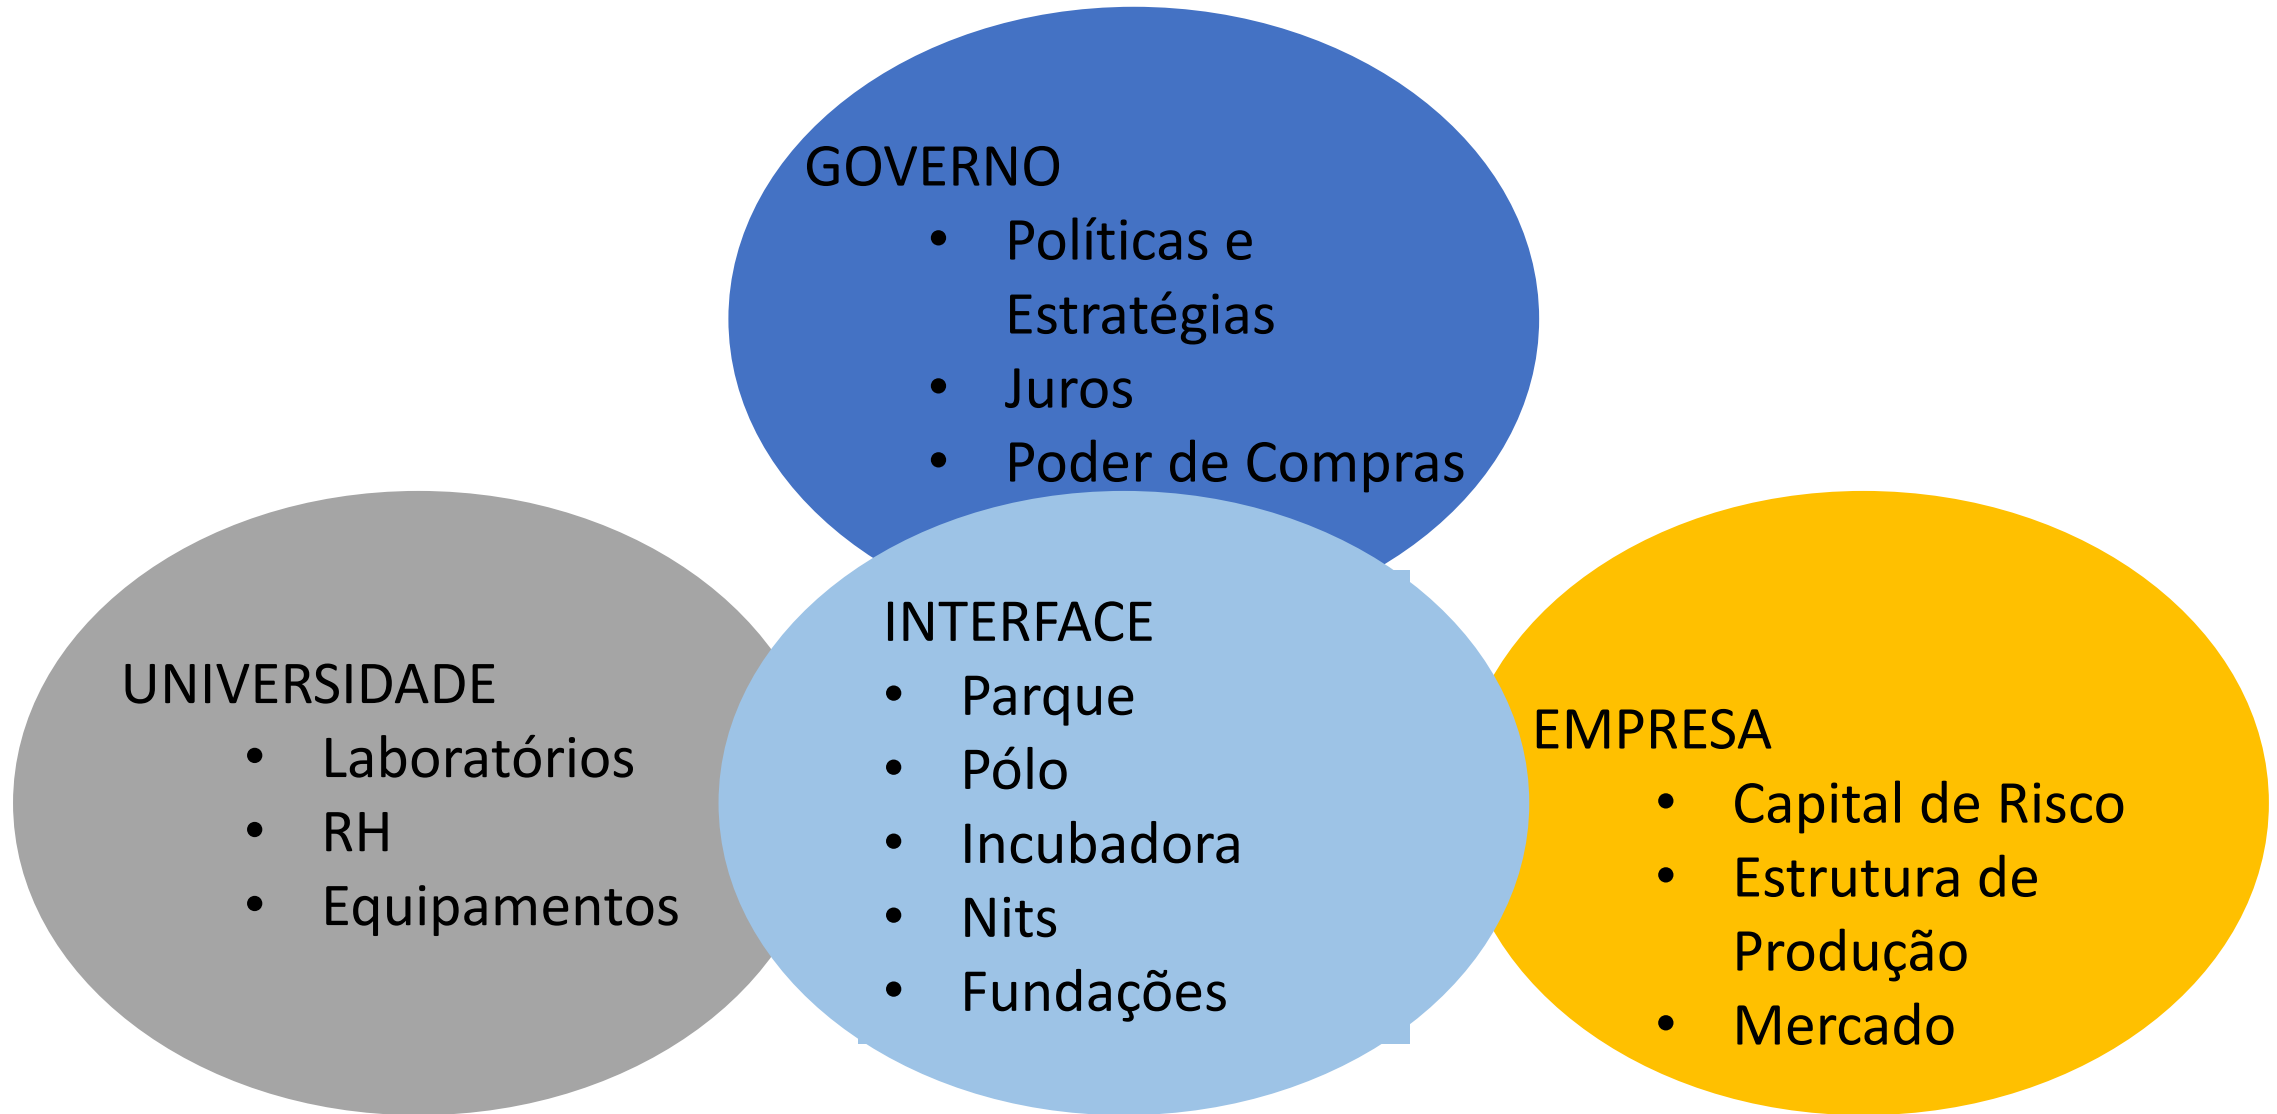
GOVERNO
- Políticas e Estratégias
- Juros
- Poder de Compras

UNIVERSIDADE
- Laboratórios
- RH
- Equipamentos

INTERFACE
- Parque
- Pólo
- Incubadora
- Nits
- Fundações

EMPRESA
- Capital de Risco
- Estrutura de Produção
- Mercado